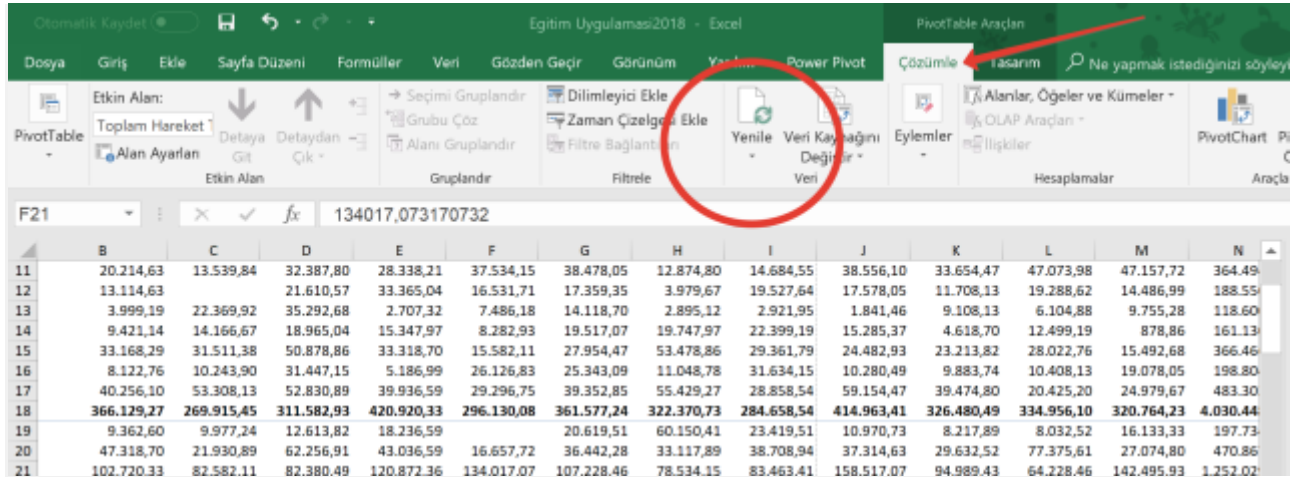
Otomatik Kaydet Egitim Uygulamasi2018 - Excel PivotTable Araçları

Dosya Giriş Ekle Sayfa Düzeni Formüller Veri Gözden Geçir Görünüm Yardım Power Pivot Çözümle Tasarım Ne yapmak istediğinizi söyleyi

PivotTable Etkin Alan: Toplam Hareket Alan Ayarları Detaya Git Detaydan Çık Etkin Alan
Seçimi Gruplandır Grubu Çöz Alanı Gruplandır Gruplandır
Dilimleyici Ekle Zaman Çizelgesi Ekle Filtre Bağlantıları Filtrele
Yenile Veri Kaynağını Değiştir Veri
Eylemler
Alanlar, Öğeler ve Kümeler OLAP Araçları İlişkiler Hesaplamalar
PivotChart Araçla

F21 134017,073170732

| | B | C | D | E | F | G | H | I | J | K | L | M | N |
|---|---|---|---|---|---|---|---|---|---|---|---|---|---|
| 11 | 20.214,63 | 13.539,84 | 32.387,80 | 28.338,21 | 37.534,15 | 38.478,05 | 12.874,80 | 14.684,55 | 38.556,10 | 33.654,47 | 47.073,98 | 47.157,72 | 364.49 |
| 12 | 13.114,63 | | 21.610,57 | 33.365,04 | 16.531,71 | 17.359,35 | 3.979,67 | 19.527,64 | 17.578,05 | 11.708,13 | 19.288,62 | 14.486,99 | 188.55 |
| 13 | 3.999,19 | 22.369,92 | 35.292,68 | 2.707,32 | 7.486,18 | 14.118,70 | 2.895,12 | 2.921,95 | 1.841,46 | 9.108,13 | 6.104,88 | 9.755,28 | 118.60 |
| 14 | 9.421,14 | 14.166,67 | 18.965,04 | 15.347,97 | 8.282,93 | 19.517,07 | 19.747,97 | 22.399,19 | 15.285,37 | 4.618,70 | 12.499,19 | 878,86 | 161.13 |
| 15 | 33.168,29 | 31.511,38 | 50.878,86 | 33.318,70 | 15.582,11 | 27.954,47 | 53.478,86 | 29.361,79 | 24.482,93 | 23.213,82 | 28.022,76 | 15.492,68 | 366.46 |
| 16 | 8.122,76 | 10.243,90 | 31.447,15 | 5.186,99 | 26.126,83 | 25.343,09 | 11.048,78 | 31.634,15 | 10.280,49 | 9.883,74 | 10.408,13 | 19.078,05 | 198.80 |
| 17 | 40.256,10 | 53.308,13 | 52.830,89 | 39.936,59 | 29.296,75 | 39.352,85 | 55.429,27 | 28.858,54 | 59.154,47 | 39.474,80 | 20.425,20 | 24.979,67 | 483.30 |
| 18 | 366.129,27 | 269.915,45 | 311.582,93 | 420.920,33 | 296.130,08 | 361.577,24 | 322.370,73 | 284.658,54 | 414.963,41 | 326.480,49 | 334.956,10 | 320.764,23 | 4.030.44 |
| 19 | 9.362,60 | 9.977,24 | 12.613,82 | 18.236,59 | | 20.619,51 | 60.150,41 | 23.419,51 | 10.970,73 | 8.217,89 | 8.032,52 | 16.133,33 | 197.73 |
| 20 | 47.318,70 | 21.930,89 | 62.256,91 | 43.036,59 | 16.657,72 | 36.442,28 | 33.117,89 | 38.708,94 | 37.314,63 | 29.632,52 | 77.375,61 | 27.074,80 | 470.86 |
| 21 | 102.720,33 | 82.582,11 | 82.380,49 | 120.872,36 | 134.017,07 | 107.228,46 | 78.534,15 | 83.463,41 | 158.517,07 | 94.989,43 | 64.228,46 | 142.495,93 | 1.252.02 |